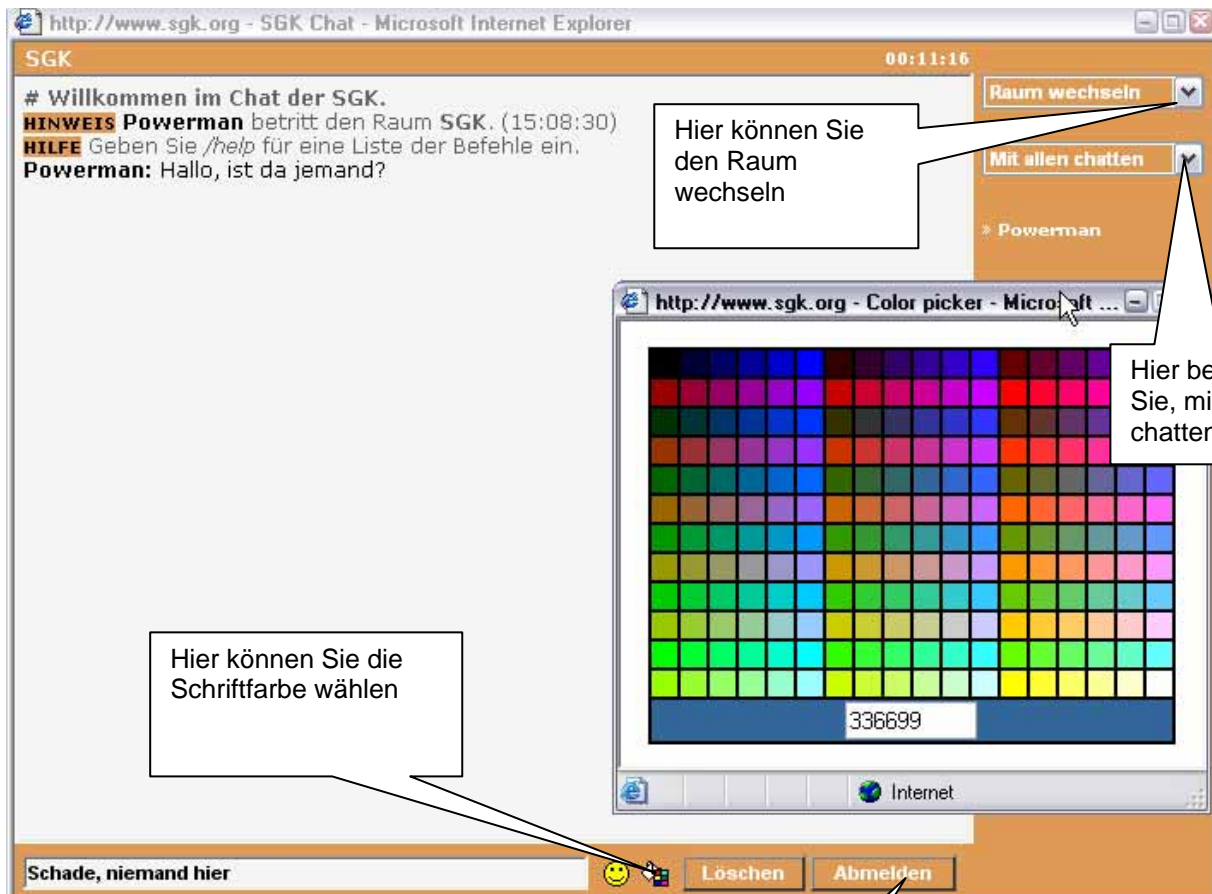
http://www.sgk.org - SGK Chat - Microsoft Internet Explorer

SGK

00:11:16

# Willkommen im Chat der SGK.
HINWEIS Powerman betritt den Raum SGK. (15:08:30)
HILFE Geben Sie /help für eine Liste der Befehle ein.
Powerman: Hallo, ist da jemand?

Raum wechseln

Hier können Sie den Raum wechseln

Mit allen chatten

» Powerman

http://www.sgk.org - Color picker - Microsoft ...

Hier be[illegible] Sie, mi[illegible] chatten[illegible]

336699

Internet

Hier können Sie die Schriftfarbe wählen

Schade, niemand hier

Löschen

Abmelden